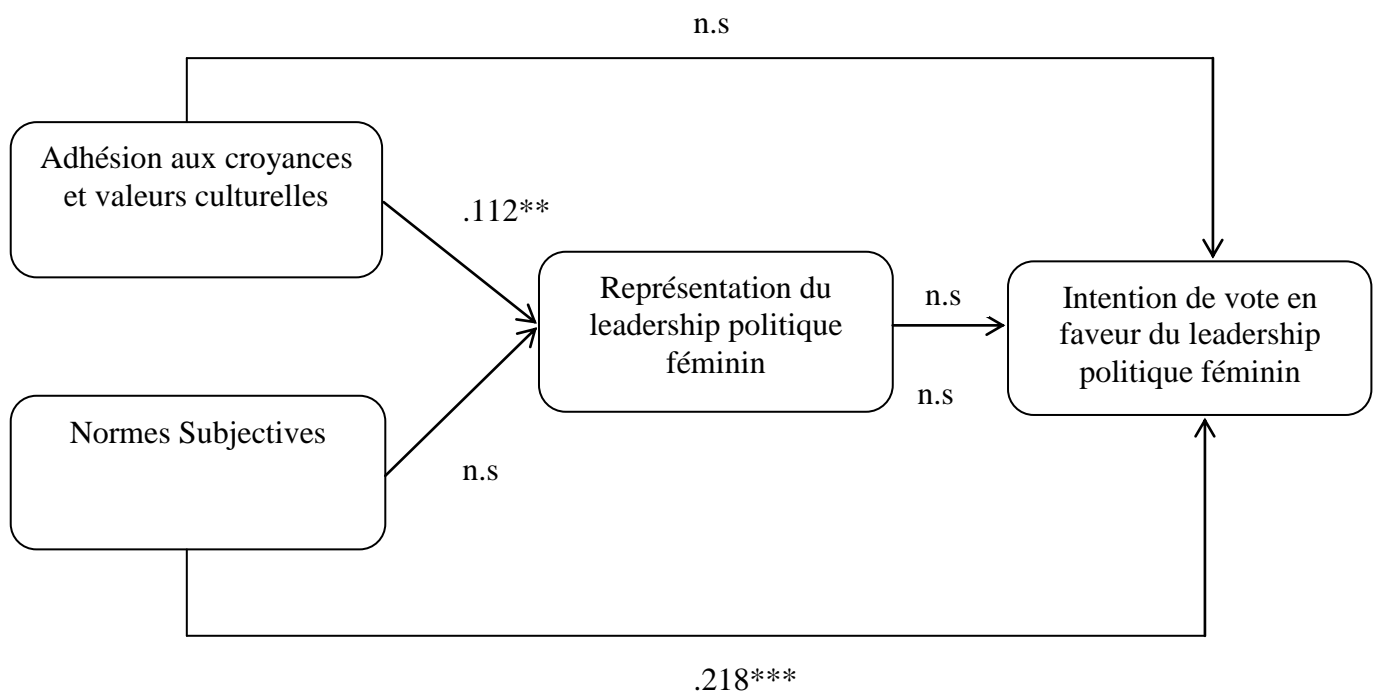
n.s

Adhésion aux croyances et valeurs culturelles

.112**

Représentation du leadership politique féminin

n.s

Intention de vote en faveur du leadership politique féminin

n.s

Normes Subjectives

n.s

.218***